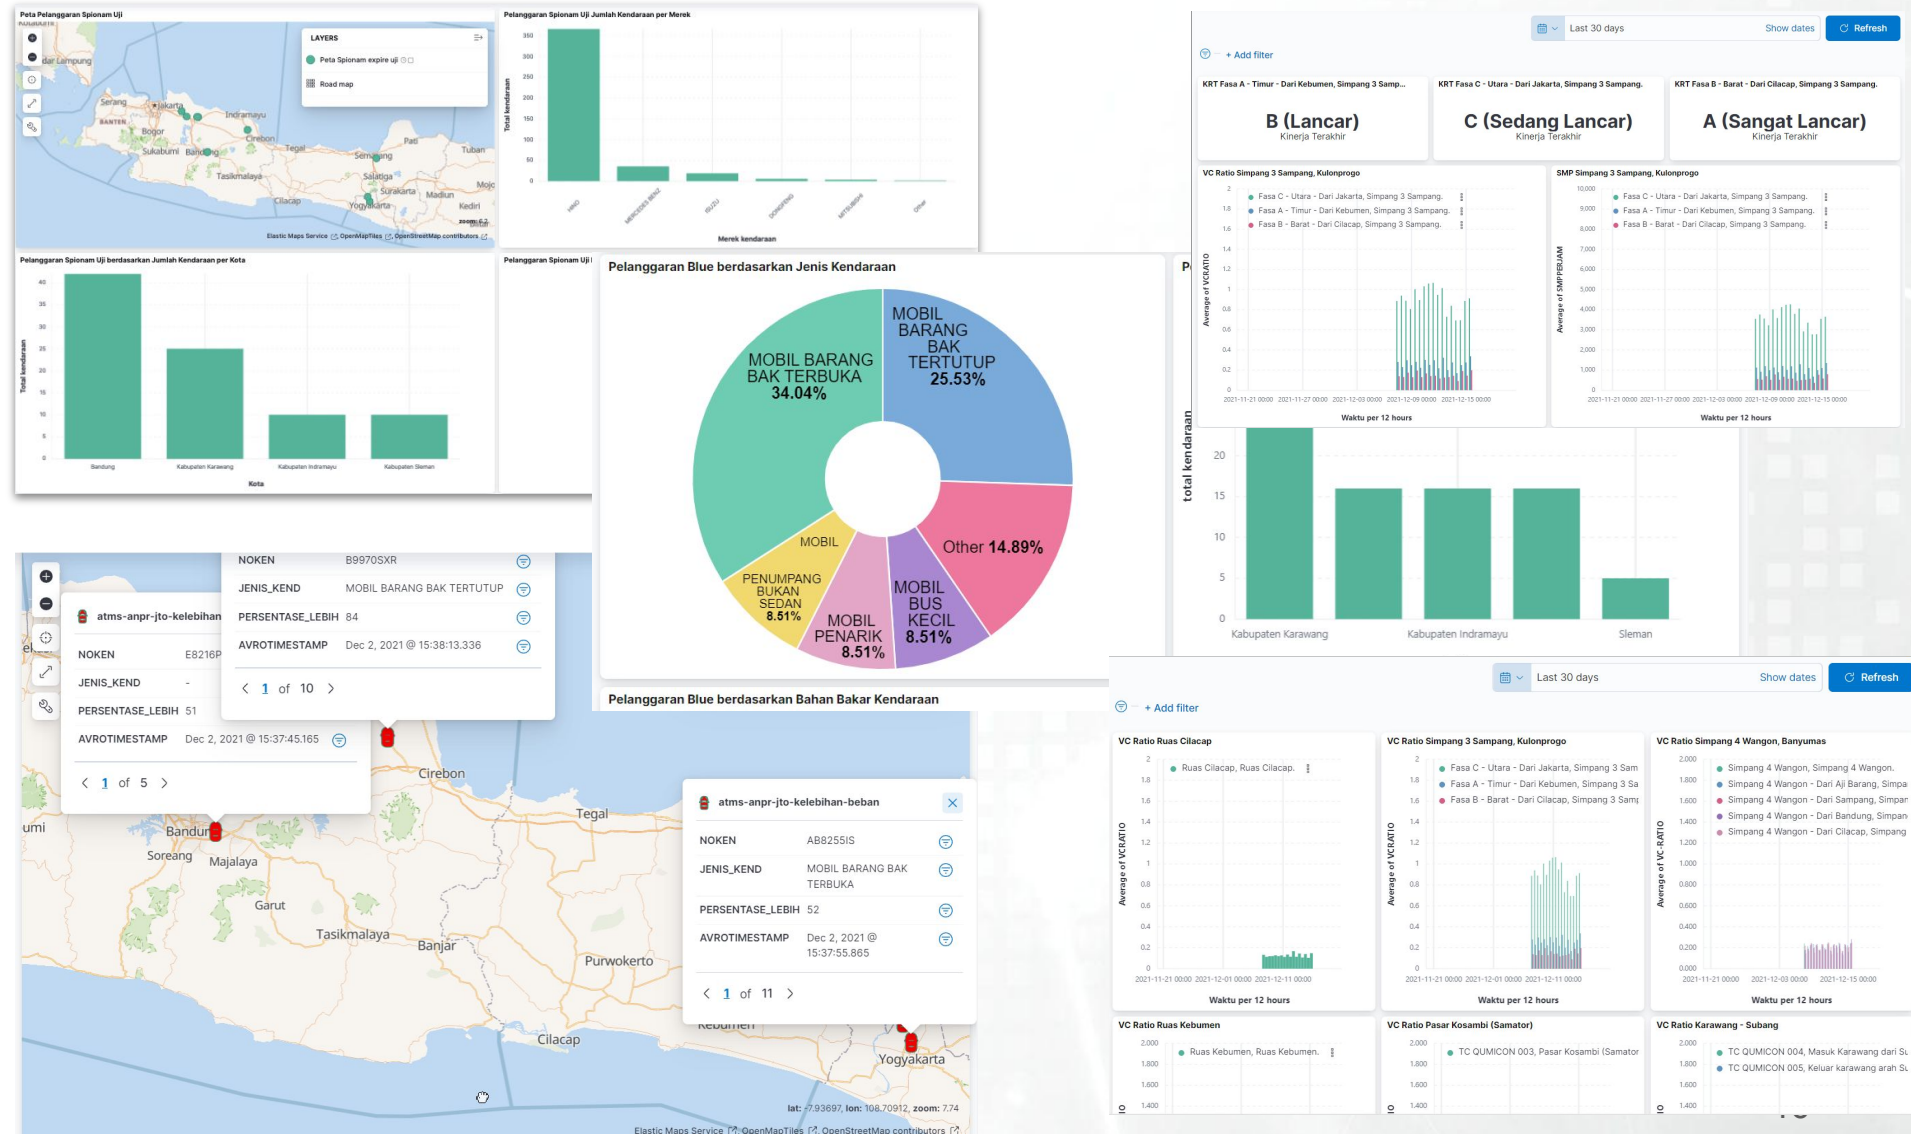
Peta Pelanggaran Spionam Uji

LAYERS
Peta Spionam expire uji
Road map

Bandar Lampung
Serang
Jakarta
Indramayu
Bogor
Sukabumi
Bandung
Cirebon
Tegal
Semarang
Pati
Tuban
Tasikmalaya
Salatiga
Surakarta
Madiun
Cilacap
Yogyakarta
Kediri
Elastic Maps Service OpenMapTiles OpenStreetMap contributors

Pelanggaran Spionam Uji Jumlah Kendaraan per Merek
Total kendaraan
350
300
250
200
150
100
50
0
HINO
MERCEDES BENZ
ISUZU
DONGFENG
MITSUBISHI
Other
Merek kendaraan

Pelanggaran Spionam Uji berdasarkan Jumlah Kendaraan per Kota
Total kendaraan
40
35
30
25
20
15
10
5
0
Bandung
Kabupaten Karawang
Kabupaten Indramayu
Kabupaten Sleman
Kota

Pelanggaran Spionam Uji

Pelanggaran Blue berdasarkan Jenis Kendaraan
MOBIL BARANG BAK TERTUTUP 25.53%
MOBIL BARANG BAK TERBUKA 34.04%
Other 14.89%
MOBIL PENUMPANG BUKAN SEDAN 8.51%
MOBIL PENARIK 8.51%
MOBIL BUS KECIL 8.51%

Pelanggaran Blue berdasarkan Bahan Bakar Kendaraan

Last 30 days
Show dates
Refresh
+ Add filter

KRT Fasa A - Timur - Dari Kebumen, Simpang 3 Samp...
B (Lancar)
Kinerja Terakhir
KRT Fasa C - Utara - Dari Jakarta, Simpang 3 Sampang.
C (Sedang Lancar)
Kinerja Terakhir
KRT Fasa B - Barat - Dari Cilacap, Simpang 3 Sampang.
A (Sangat Lancar)
Kinerja Terakhir

VC Ratio Simpang 3 Sampang, Kulonprogo
Fasa C - Utara - Dari Jakarta, Simpang 3 Sampang.
Fasa A - Timur - Dari Kebumen, Simpang 3 Sampang.
Fasa B - Barat - Dari Cilacap, Simpang 3 Sampang.
Average of VCRATIO
2
1.8
1.6
1.4
1.2
1
0.8
0.6
0.4
0.2
0
2021-11-21 00:00 2021-11-27 00:00 2021-12-03 00:00 2021-12-09 00:00 2021-12-15 00:00
Waktu per 12 hours

SMP Simpang 3 Sampang, Kulonprogo
Fasa C - Utara - Dari Jakarta, Simpang 3 Sampang.
Fasa A - Timur - Dari Kebumen, Simpang 3 Sampang.
Fasa B - Barat - Dari Cilacap, Simpang 3 Sampang.
Average of SMPPERJAM
10,000
9,000
8,000
7,000
6,000
5,000
4,000
3,000
2,000
1,000
0
2021-11-21 00:00 2021-11-27 00:00 2021-12-03 00:00 2021-12-09 00:00 2021-12-15 00:00
Waktu per 12 hours

P
total kendaraan
20
15
10
5
0
Kabupaten Karawang
Kabupaten Indramayu
Sleman

NOKEN B9970SXR
JENIS_KEND MOBIL BARANG BAK TERTUTUP
PERSENTASE_LEBIH 84
AVROTIMESTAMP Dec 2, 2021 @ 15:38:13.336
1 of 10

atms-anpr-jto-kelebihan
NOKEN E8216P
JENIS_KEND -
PERSENTASE_LEBIH 51
AVROTIMESTAMP Dec 2, 2021 @ 15:37:45.165
1 of 5

atms-anpr-jto-kelebihan-beban
NOKEN AB8255IS
JENIS_KEND MOBIL BARANG BAK TERBUKA
PERSENTASE_LEBIH 52
AVROTIMESTAMP Dec 2, 2021 @ 15:37:55.865
1 of 11

Cirebon
Tegal
Bandung
Soreang
Majalaya
Garut
Tasikmalaya
Banjar
Purwokerto
Kebumen
Cilacap
Yogyakarta
umi
lat: -7.93697, lon: 108.70912, zoom: 7.74
Elastic Maps Service OpenMapTiles OpenStreetMap contributors

Last 30 days
Show dates
Refresh
+ Add filter

VC Ratio Ruas Cilacap
Ruas Cilacap, Ruas Cilacap.
Average of VCRATIO
2
1.8
1.6
1.4
1.2
1
0.8
0.6
0.4
0.2
0
2021-11-21 00:00 2021-12-01 00:00 2021-12-11 00:00
Waktu per 12 hours

VC Ratio Simpang 3 Sampang, Kulonprogo
Fasa C - Utara - Dari Jakarta, Simpang 3 Sam
Fasa A - Timur - Dari Kebumen, Simpang 3 Sa
Fasa B - Barat - Dari Cilacap, Simpang 3 Samp
Average of VCRATIO
2
1.8
1.6
1.4
1.2
1
0.8
0.6
0.4
0.2
0
2021-11-21 00:00 2021-12-01 00:00 2021-12-11 00:00
Waktu per 12 hours

VC Ratio Simpang 4 Wangon, Banyumas
Simpang 4 Wangon, Simpang 4 Wangon.
Simpang 4 Wangon - Dari Aji Barang, Simpa
Simpang 4 Wangon - Dari Sampang, Simpar
Simpang 4 Wangon - Dari Bandung, Simpan
Simpang 4 Wangon - Dari Cilacap, Simpang
Average of VC-RATIO
2.000
1.800
1.600
1.400
1.200
1.000
0.800
0.600
0.400
0.200
0.000
2021-11-21 00:00 2021-12-03 00:00 2021-12-15 00:00
Waktu per 12 hours

VC Ratio Ruas Kebumen
Ruas Kebumen, Ruas Kebumen.
2.000
1.800
1.600
1.400

VC Ratio Pasar Kosambi (Samator)
TC QUMICON 003, Pasar Kosambi (Samator
2.000
1.800
1.600
1.400

VC Ratio Karawang - Subang
TC QUMICON 004, Masuk Karawang dari Su
TC QUMICON 005, Keluar karawang arah Su
2.000
1.800
1.600
1.400